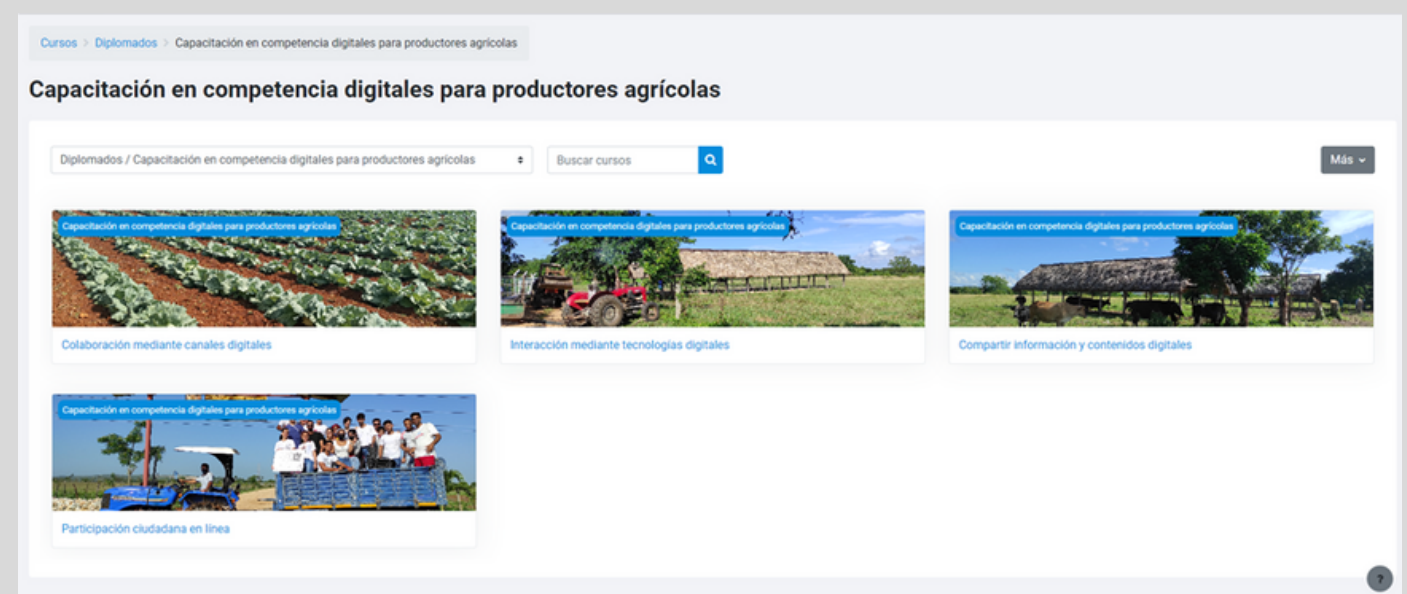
Cursos > Diplomados > Capacitación en competencia digitales para productores agrícolas

Capacitación en competencia digitales para productores agrícolas

Diplomados / Capacitación en competencia digitales para productores agrícolas

Buscar cursos

Más

Capacitación en competencia digitales para productores agrícolas

Colaboración mediante canales digitales

Capacitación en competencia digitales para productores agrícolas

Interacción mediante tecnologías digitales

Capacitación en competencia digitales para productores agrícolas

Compartir información y contenidos digitales

Capacitación en competencia digitales para productores agrícolas

Participación ciudadana en línea

?